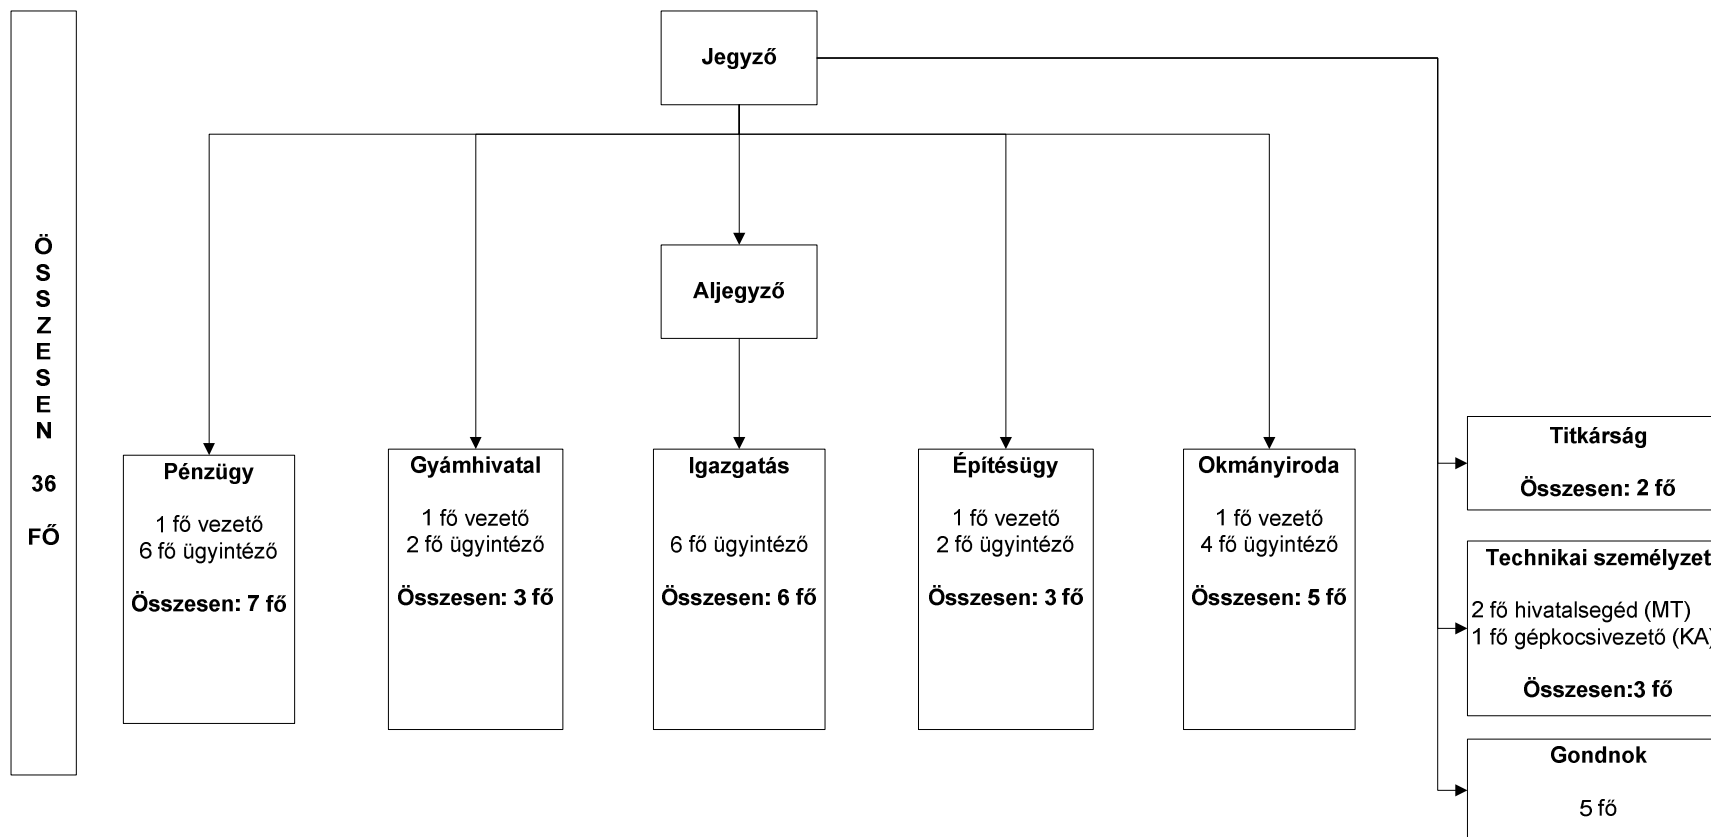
ÖSSZESEN 36 FŐ

Jegyző

Aljegyző

Pénzügy
1 fő vezető
6 fő ügyintéző
Összesen: 7 fő

Gyámhivatal
1 fő vezető
2 fő ügyintéző
Összesen: 3 fő

Igazgatás
6 fő ügyintéző
Összesen: 6 fő

Építésügy
1 fő vezető
2 fő ügyintéző
Összesen: 3 fő

Okmányiroda
1 fő vezető
4 fő ügyintéző
Összesen: 5 fő

Titkárság
Összesen: 2 fő

Technikai személyzet
2 fő hivatalsegéd (MT)
1 fő gépkocsivezető (KA)
Összesen:3 fő

Gondnok
5 fő